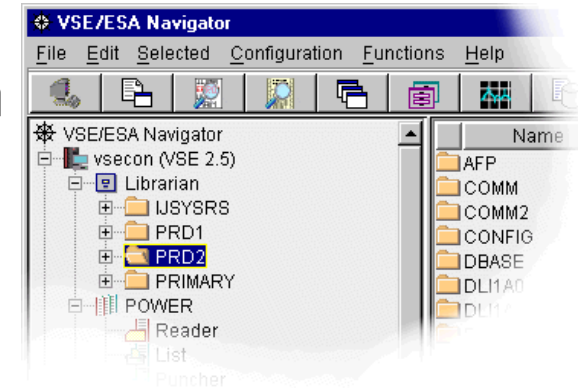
VSE/ESA Navigator

File Edit Selected Configuration Functions Help

VSE/ESA Navigator
vsecon (VSE 2.5)
Librarian
IJSYSRS
PRD1
PRD2
PRIMARY
POWER
Reader
List
Puncher

Name
AFP
COMM
COMM2
CONFIG
DBASE
DLI1A0
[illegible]